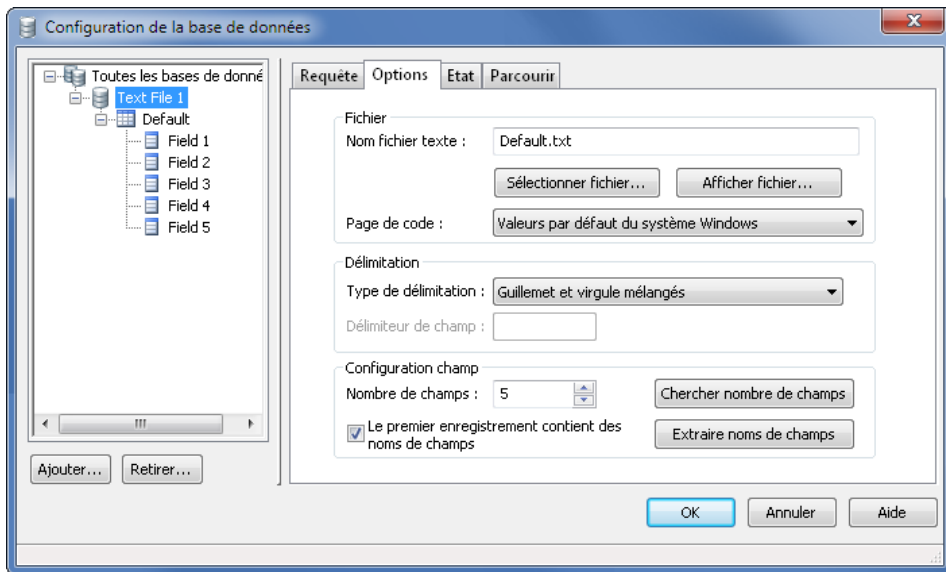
Configuration de la base de données

Toutes les bases de donné
Text File 1
Default
Field 1
Field 2
Field 3
Field 4
Field 5

Ajouter... Retirer...

Requête | Options | Etat | Parcourir

Fichier
Nom fichier texte : Default.txt
Sélectionner fichier... Afficher fichier...
Page de code : Valeurs par défaut du système Windows

Délimitation
Type de délimitation : Guillemet et virgule mélangés
Délimiteur de champ :

Configuration champ
Nombre de champs : 5
Chercher nombre de champs
Le premier enregistrement contient des noms de champs
Extraire noms de champs

OK Annuler Aide